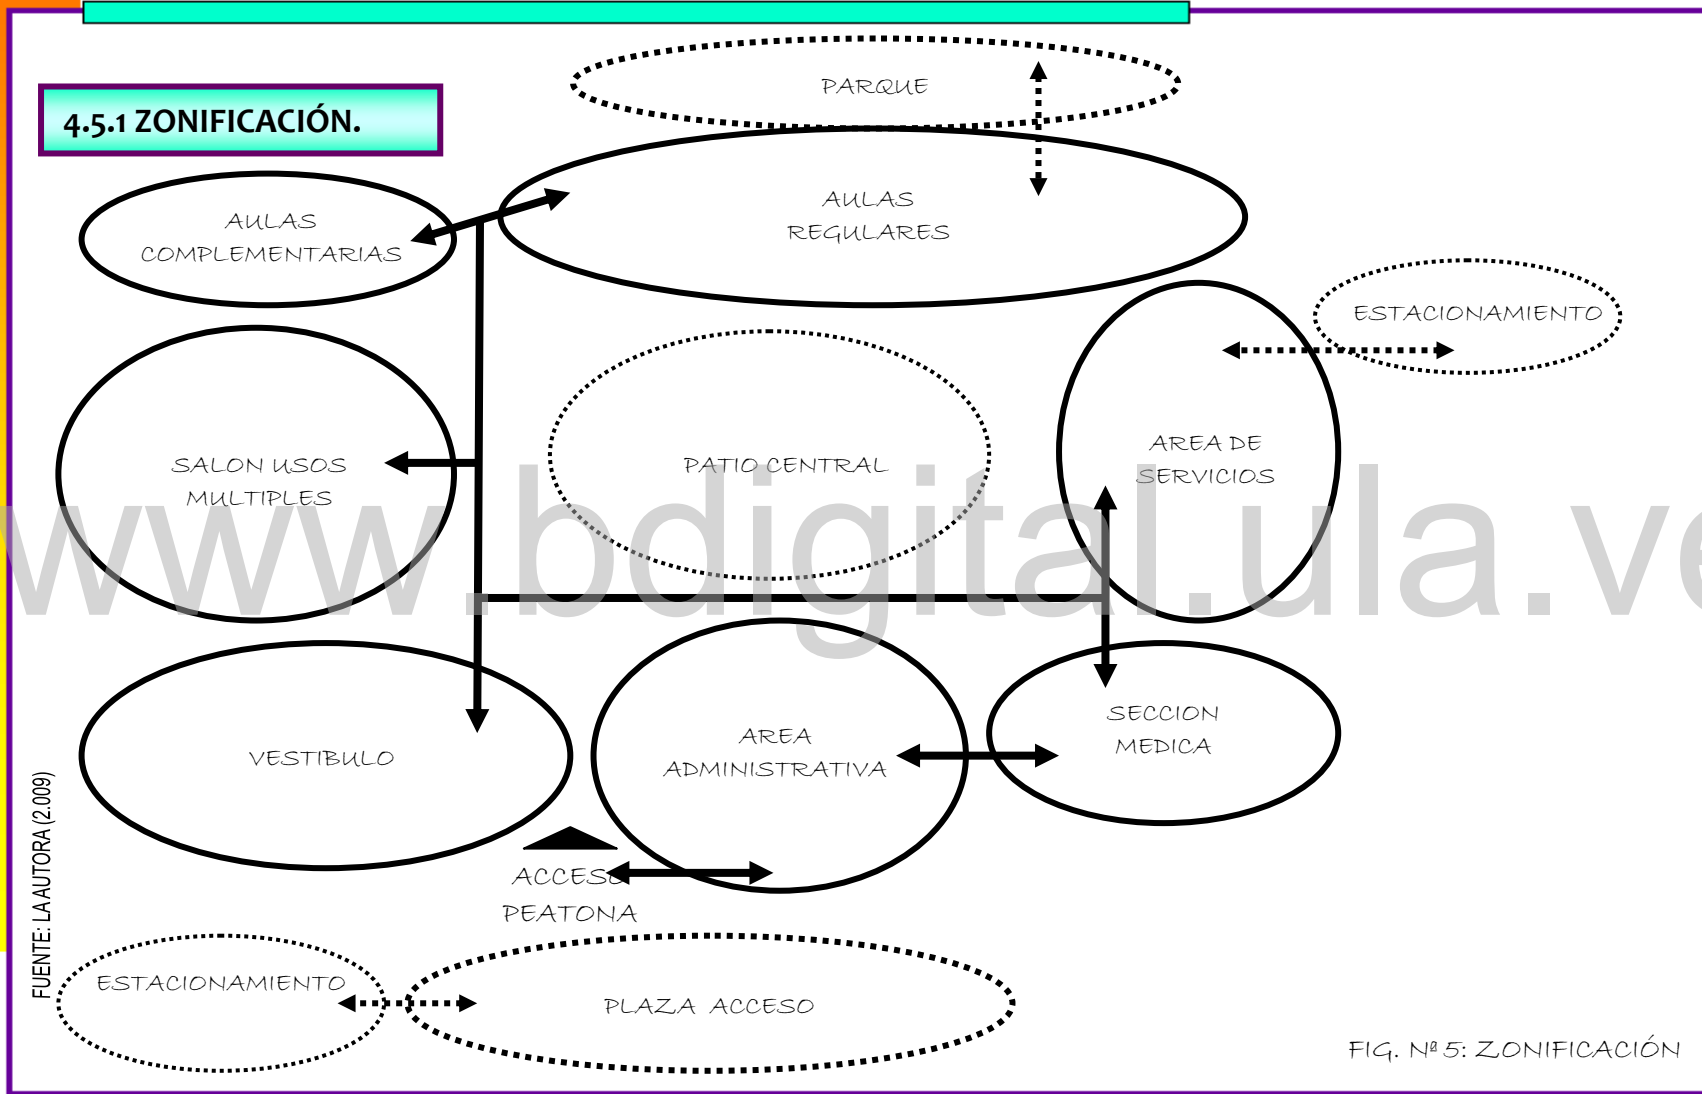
4.5.1 ZONIFICACIÓN.

PARQUE

AULAS COMPLEMENTARIAS

AULAS REGULARES

ESTACIONAMIENTO

SALON USOS MULTIPLES

PATIO CENTRAL

AREA DE SERVICIOS

www.bdigital.ula.ve

VESTIBULO

AREA ADMINISTRATIVA

SECCION MEDICA

ACCESO PEATONA

FUENTE: LA AUTORA (2.009)

ESTACIONAMIENTO

PLAZA ACCESO

FIG. Nª 5: ZONIFICACIÓN